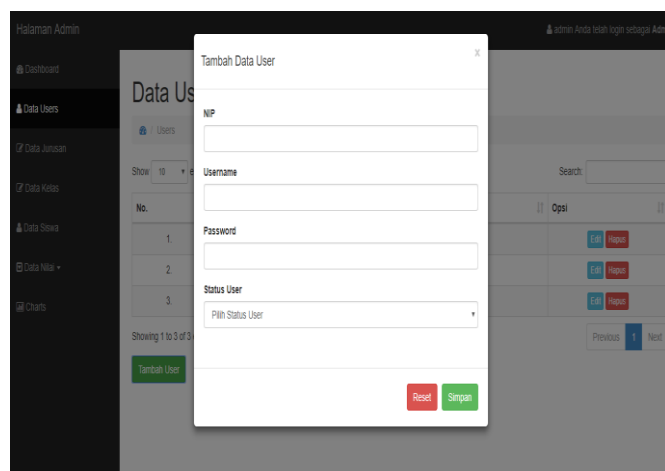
Halaman Admin

admin Anda telah login sebagai Adm

Dashboard

Data Users

Data Jurusan

Data Kelas

Data Siswa

Data Nilai ▾

Charts

Data Us

/ Users

Show 10 ▾ e

Search:

| No. | | Opsi |
|---|---|---|
| 1. | | Edit Hapus |
| 2. | | Edit Hapus |
| 3. | | Edit Hapus |

Showing 1 to 3 of 3

Previous 1 Next

Tambah User

Tambah Data User

x

NIP

Username

Password

Status User

Pilih Status User

Reset

Simpan